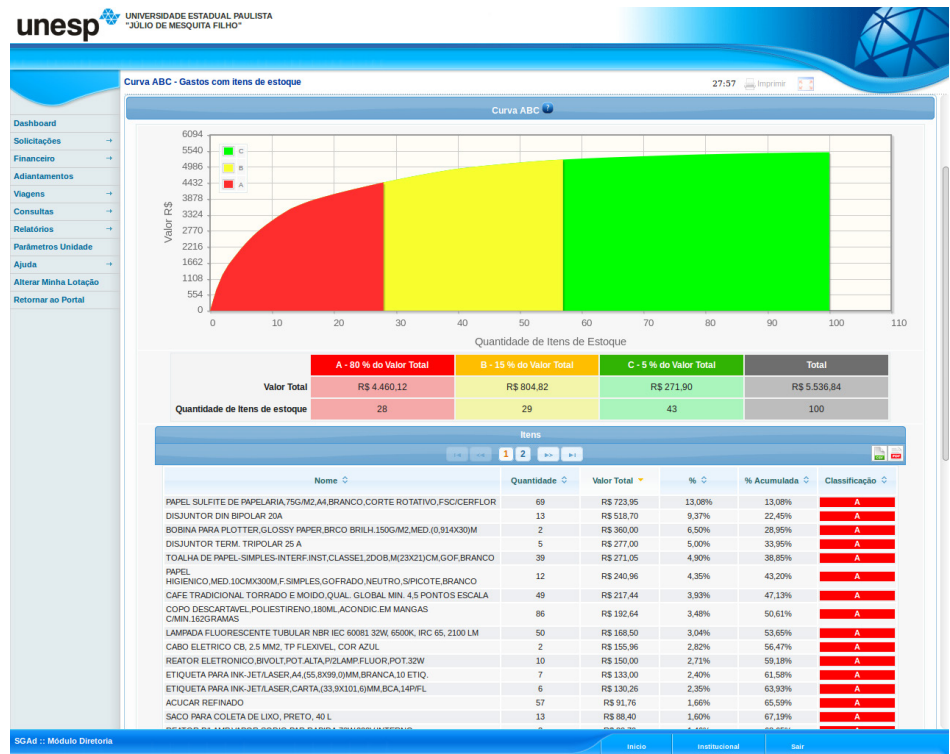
unesp UNIVERSIDADE ESTADUAL PAULISTA "JÚLIO DE MESQUITA FILHO"

Curva ABC - Gastos com itens de estoque

27:57 Imprimir

Dashboard
Solicitações
Financeiro
Adiantamentos
Viagens
Consultas
Relatórios
Parâmetros Unidade
Ajuda
Alterar Minha Lotação
Retornar ao Portal

Curva ABC

C
B
A

Valor R$

6094
5540
4986
4432
3878
3324
2770
2216
1662
1108
554
0

0 10 20 30 40 50 60 70 80 90 100 110

Quantidade de Itens de Estoque

| | A - 80 % do Valor Total | B - 15 % do Valor Total | C - 5 % do Valor Total | Total |
|---|---|---|---|---|
| Valor Total | R$ 4.460,12 | R$ 804,82 | R$ 271,90 | R$ 5.536,84 |
| Quantidade de Itens de estoque | 28 | 29 | 43 | 100 |

Itens

1 2

| Nome | Quantidade | Valor Total | % | % Acumulada | Classificação |
|---|---|---|---|---|---|
| PAPEL SULFITE DE PAPELARIA,75G/M2,A4,BRANCO,CORTE ROTATIVO,FSC/CERFLOR | 69 | R$ 723,95 | 13,08% | 13,08% | A |
| DISJUNTOR DIN BIPOLAR 20A | 13 | R$ 518,70 | 9,37% | 22,45% | A |
| BOBINA PARA PLOTTER,GLOSSY PAPER,BRCO BRILH.150G/M2,MED.(0,914X30)M | 2 | R$ 360,00 | 6,50% | 28,95% | A |
| DISJUNTOR TERM. TRIPOLAR 25 A | 5 | R$ 277,00 | 5,00% | 33,95% | A |
| TOALHA DE PAPEL-SIMPLES-INTERF.INST,CLASSE1,2DOB,M(23X21)CM,GOF,BRANCO | 39 | R$ 271,05 | 4,90% | 38,85% | A |
| PAPEL HIGIENICO,MED.10CMX300M,F.SIMPLES,GOFRADO,NEUTRO,S/PICOTE,BRANCO | 12 | R$ 240,96 | 4,35% | 43,20% | A |
| CAFE TRADICIONAL TORRADO E MOIDO,QUAL. GLOBAL MIN. 4,5 PONTOS ESCALA | 49 | R$ 217,44 | 3,93% | 47,13% | A |
| COPO DESCARTAVEL,POLIESTIRENO,180ML,ACONDIC.EM MANGAS C/MIN.162GRAMAS | 86 | R$ 192,64 | 3,48% | 50,61% | A |
| LAMPADA FLUORESCENTE TUBULAR NBR IEC 60081 32W, 6500K, IRC 65, 2100 LM | 50 | R$ 168,50 | 3,04% | 53,65% | A |
| CABO ELETRICO CB, 2.5 MM2, TP FLEXIVEL, COR AZUL | 2 | R$ 155,96 | 2,82% | 56,47% | A |
| REATOR ELETRONICO,BIVOLT,POT.ALTA,P/2LAMP.FLUOR,POT.32W | 10 | R$ 150,00 | 2,71% | 59,18% | A |
| ETIQUETA PARA INK-JET/LASER,A4,(55,8X99,0)MM,BRANCA,10 ETIQ. | 7 | R$ 133,00 | 2,40% | 61,58% | A |
| ETIQUETA PARA INK-JET/LASER,CARTA,(33,9X101,6)MM,BCA,14P/FL | 6 | R$ 130,26 | 2,35% | 63,93% | A |
| ACUCAR REFINADO | 57 | R$ 91,76 | 1,66% | 65,59% | A |
| SACO PARA COLETA DE LIXO, PRETO, 40 L | 13 | R$ 88,40 | 1,60% | 67,19% | A |
| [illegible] | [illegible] | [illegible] | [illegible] | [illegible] | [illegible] |

SGAd :: Módulo Diretoria
Início
Institucional
Sair